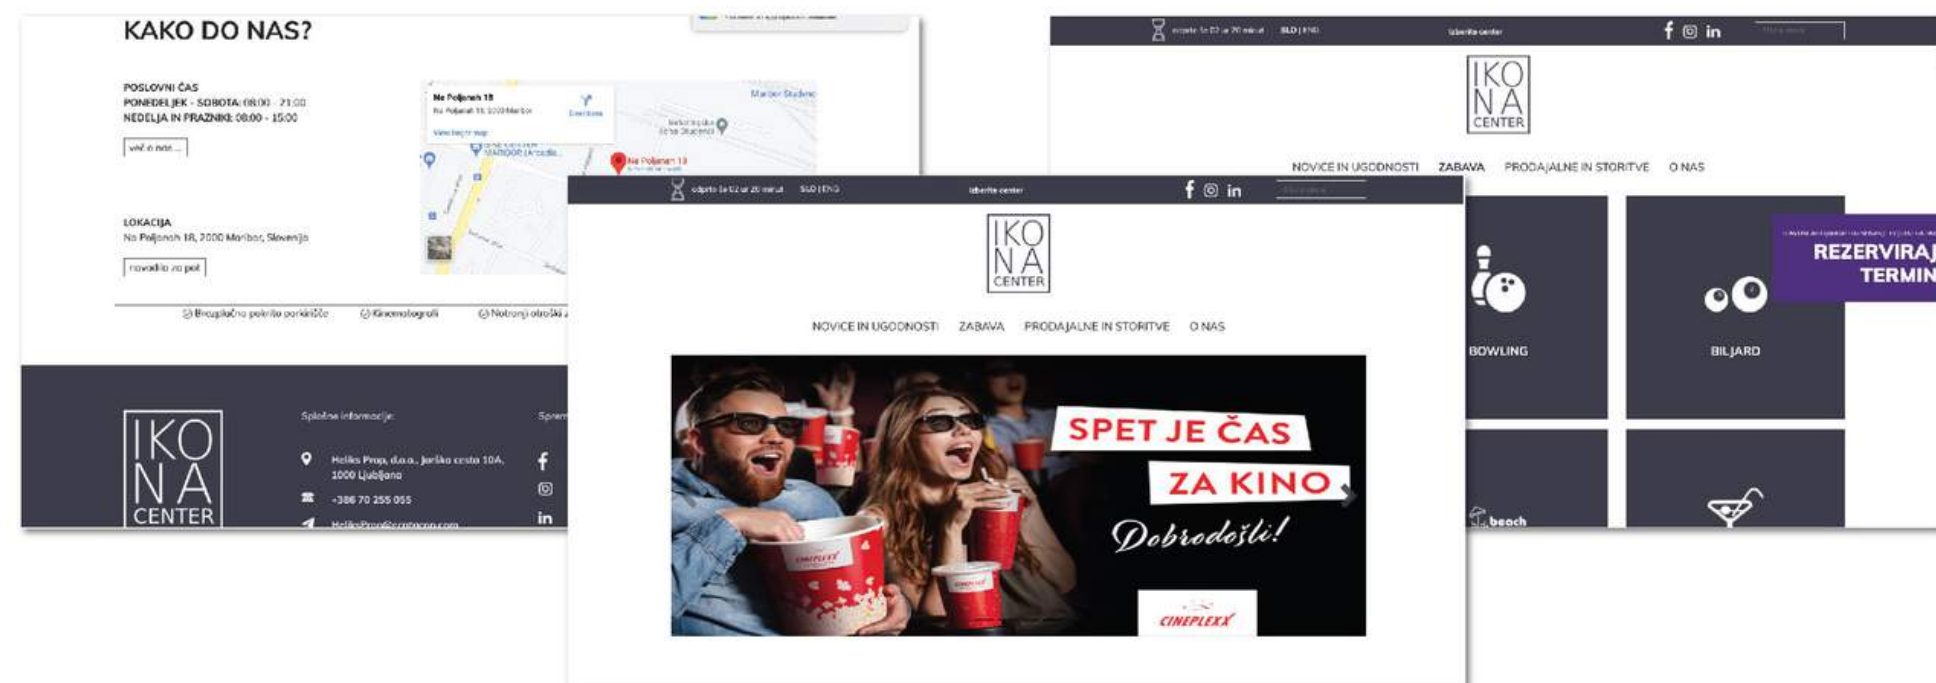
KAKO DO NAS?

POSLOVNI ČAS
PONEDELJEK - SOBOTA: 08:00 - 21:00
NEDELJA IN PRAZNIKI: 08:00 - 15:00

več o nas ...

Na Poljanah 18
Na Poljanah 18, 2000 Maribor
View larger map
Directions
Maribor Studenci
Na Poljanah 18

LOKACIJA
Na Poljanah 18, 2000 Maribor, Slovenija

navodila za pot

Brezplačno pokrito parkirišče
Kinematografi
Notranji otroški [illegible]

IKO
NA
CENTER

Splošne informacije:
Helios Prop, d.o.o., Jorška cesta 10A, 1000 Ljubljana
+386 70 255 055
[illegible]

Sprem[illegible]

odprto še 02 ur 20 minut SLO | ENG
Izberite center

IKO
NA
CENTER

NOVICE IN UGODNOSTI ZABAVA PRODAJALNE IN STORITVE O NAS

BOWLING
BILJARD
beach

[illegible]
REZERVIRAJ
TERMIN

odprto še 02 ur 20 minut SLO | ENG
Izberite center

IKO
NA
CENTER

NOVICE IN UGODNOSTI ZABAVA PRODAJALNE IN STORITVE O NAS

SPET JE ČAS
ZA KINO
Dobrodošli!
CINEPLEXX